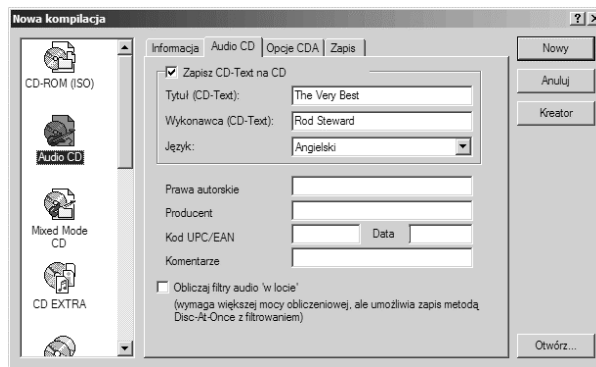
Nowa kompilacja

?

CD-ROM (ISO)

Audio CD

Mixed Mode CD

CD EXTRA

Informacja | Audio CD | Opcje CDA | Zapis

Zapisz CD-Text na CD

Tytuł (CD-Text): The Very Best

Wykonawca (CD-Text): Rod Steward

Język: Angielski

Prawa autorskie

Producent

Kod UPC/EAN

Data

Komentarze

Obliczaj filtry audio 'w locie'
(wymaga większej mocy obliczeniowej, ale umożliwia zapis metodą Disc-At-Once z filtrowaniem)

Nowy

Anuluj

Kreator

Otwórz...